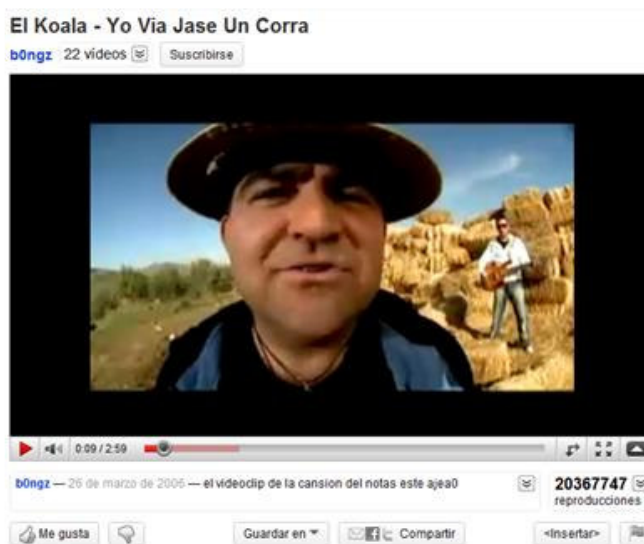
El Koala - Yo Via Jase Un Corra

b0ngz 22 videos Suscribirse

0:09 / 2:59

b0ngz — 26 de marzo de 2006 — el videoclip de la cansion del notas este ajea0

20367747
reproducciones

Me gusta

Guardar en

Compartir

<Insertar>